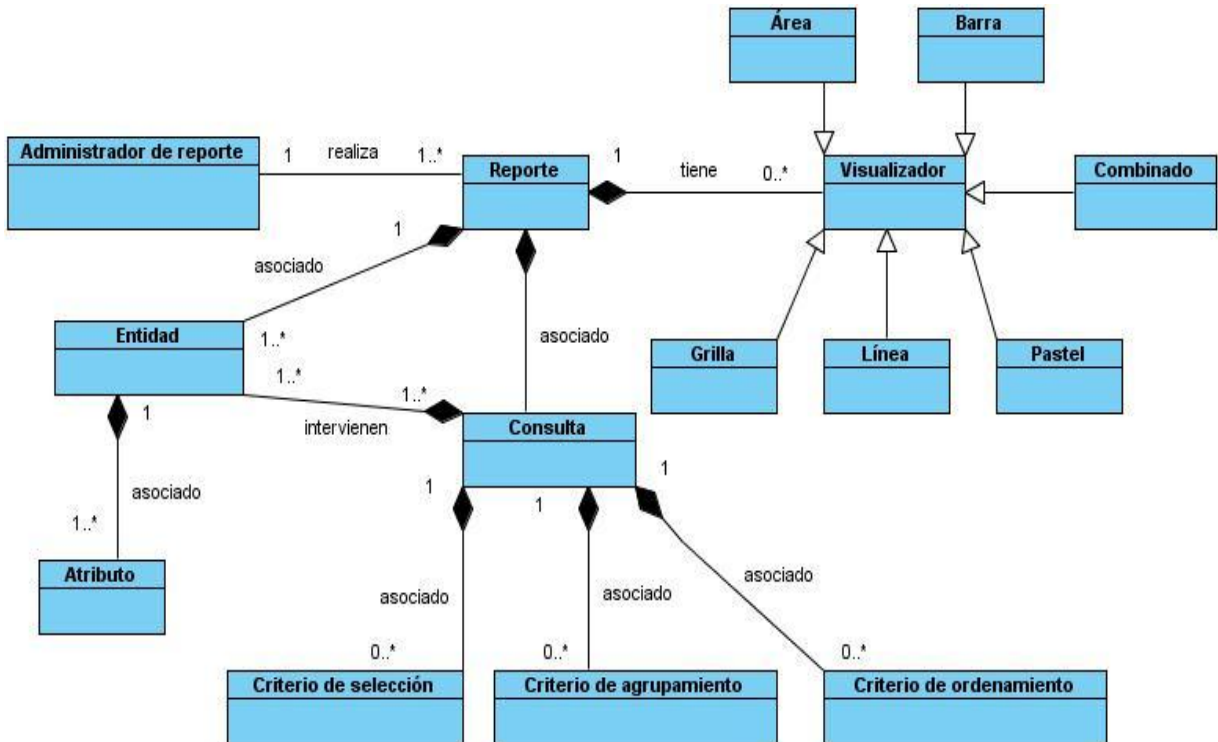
Área

Barra

Administrador de reporte

1

realiza

1..*

Reporte

1

tiene

0..*

Visualizador

Combinado

1

asociado

Entidad

1..*

asociado

Grilla

Línea

Pastel

1..*

1..*

1

intervienen

Consulta

1

asociado

1..*

Atributo

1

1

asociado

asociado

asociado

0..*

0..*

0..*

Criterio de selección

Criterio de agrupamiento

Criterio de ordenamiento